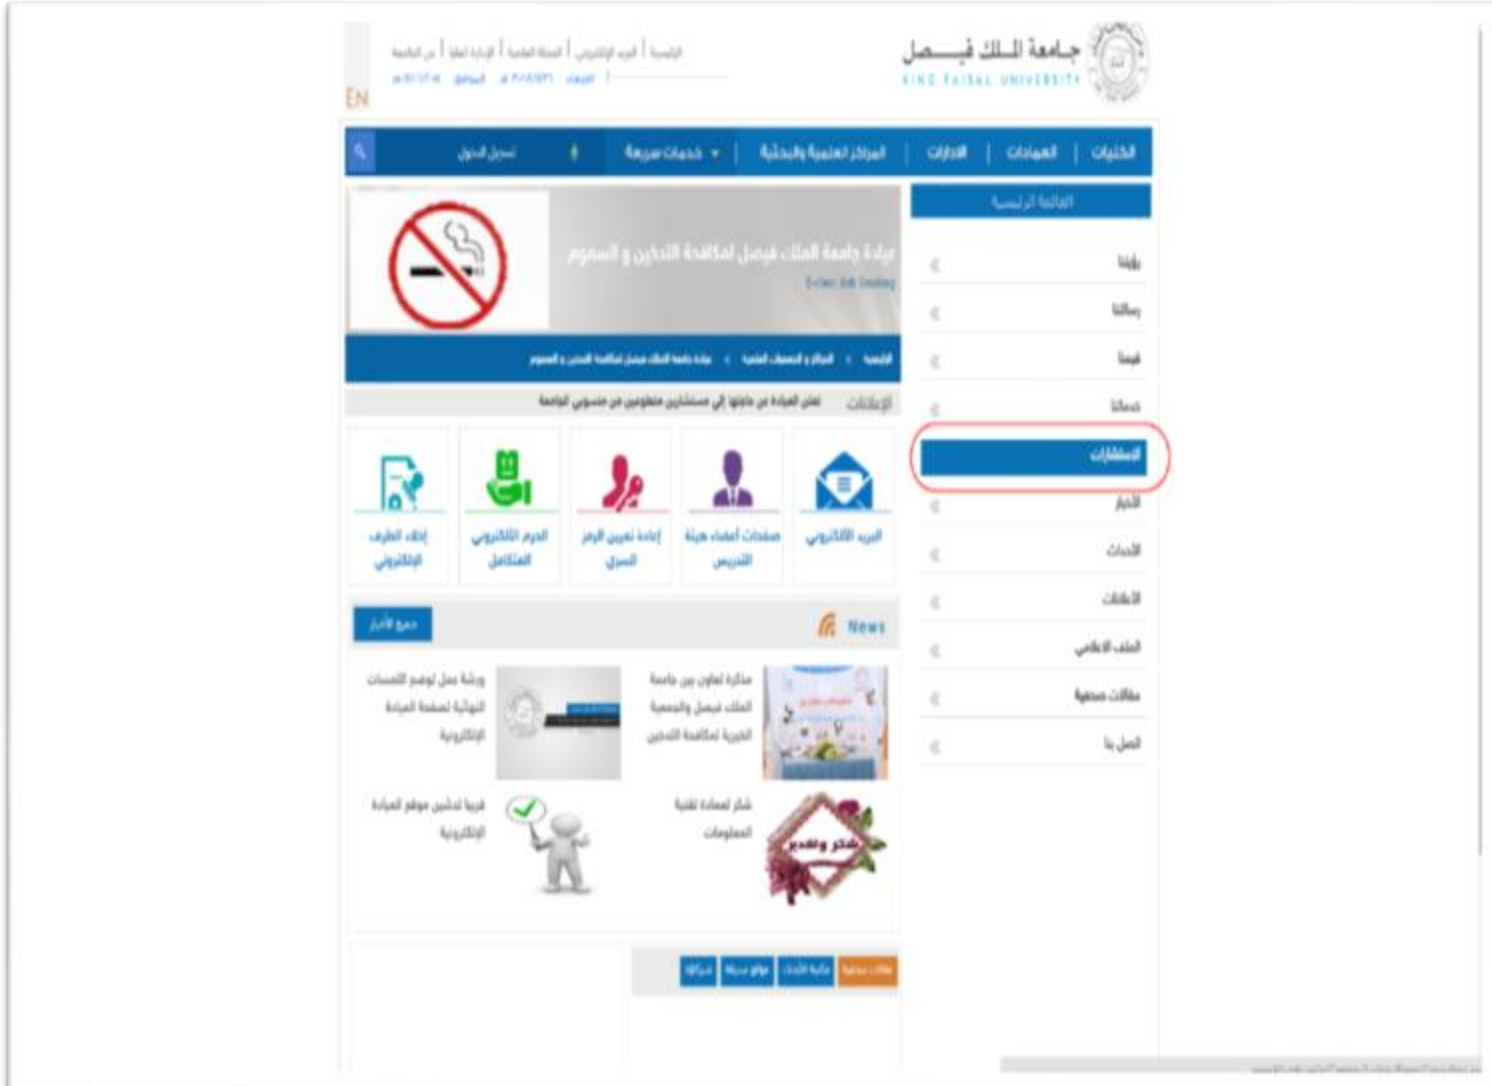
جامعة الملك فيصل
KING FAISAL UNIVERSITY

EN

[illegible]

الكليات | العمادات | الادارات | المراكز العلمية والبحثية | خدمات سريعة ▾ | تسجيل الدخول

القائمة الرئيسية

رؤيتنا
رسالتنا
قيمنا
خدماتنا
الاستشارات
الأخبار
الأحداث
الإعلانات
الملف الاعلامي
مقالات صحفية
اتصل بنا

عيادة جامعة الملك فيصل لمكافحة التدخين و السموم
E-Clinic Anti Smoking

الرئيسية > المراكز و العمادات العلمية > عيادة جامعة الملك فيصل لمكافحة التدخين و السموم

الإعلانات تعلن العيادة عن حاجتها إلى مستشارين متطوعين من منسوبي الجامعة

البريد الالكتروني
صفحات أعضاء هيئة التدريس
إعادة تعيين الرمز السري
الحرم الالكتروني المتكامل
إخلاء الطرف الإلكتروني

News
جميع الأخبار

مذكرة تعاون بين جامعة الملك فيصل والجمعية الخيرية لمكافحة التدخين
ورشة عمل لوضع اللمسات النهائية لصفحة العيادة الإلكترونية
شكر وتقدير
شكر لعمادة تقنية المعلومات
قريبا تدشين موقع العيادة الإلكترونية

مقالات صحفية | مكتبة الأحداث | مواقع صديقة | شركاؤنا